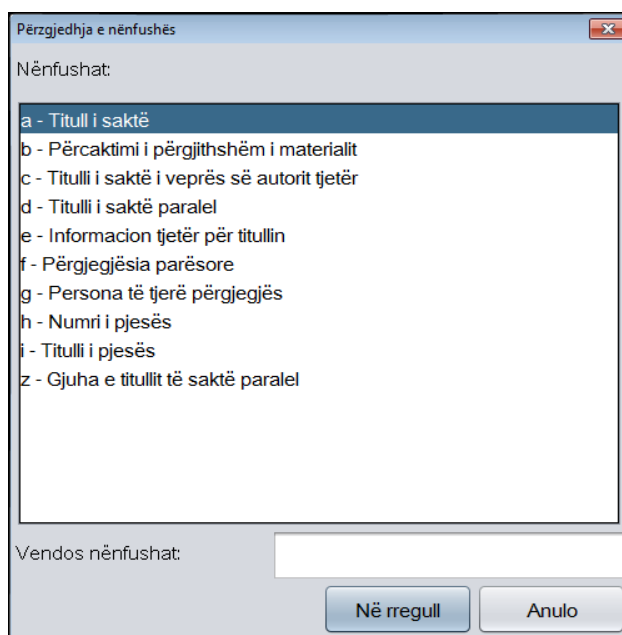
Përzgjedhja e nënfushës

Nënfushat:

a - Titull i saktë
b - Përcaktimi i përgjithshëm i materialit
c - Titulli i saktë i veprës së autorit tjetër
d - Titulli i saktë paralel
e - Informacion tjetër për titullin
f - Përgjegjësia parësore
g - Persona të tjerë përgjegjës
h - Numri i pjesës
i - Titulli i pjesës
z - Gjuha e titullit të saktë paralel

Vendos nënfushat:

Në rregull
Anulo